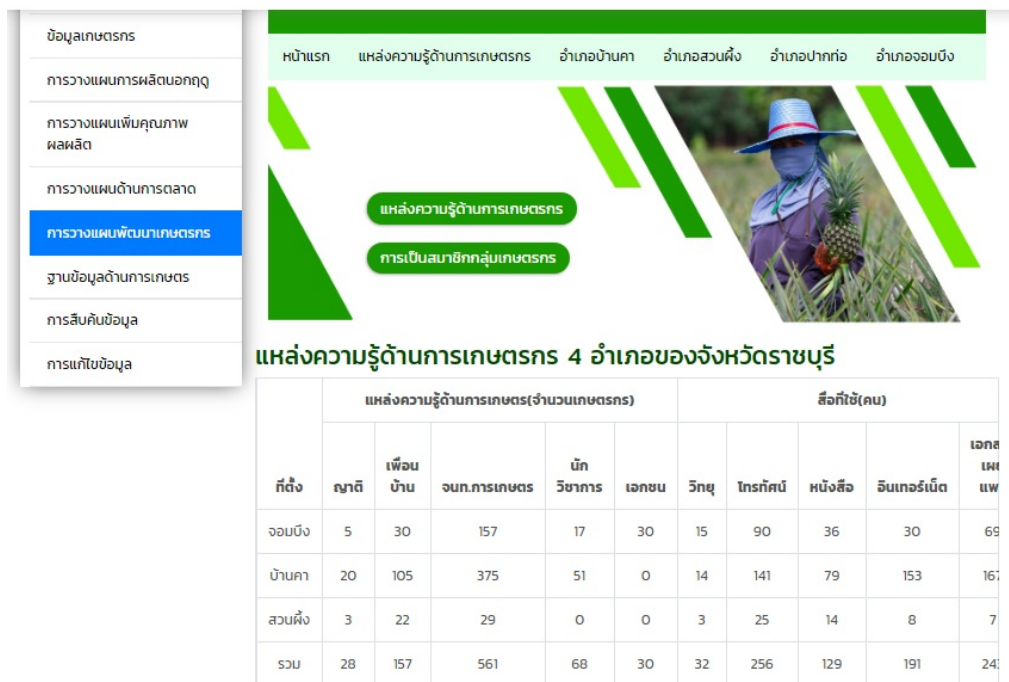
ข้อมูลเกษตรกร

การวางแผนการผลิตนอกฤดู

การวางแผนเพิ่มคุณภาพผลผลิต

การวางแผนด้านการตลาด

การวางแผนพัฒนาเกษตรกร

ฐานข้อมูลด้านการเกษตร

การสืบค้นข้อมูล

การแก้ไขข้อมูล

หน้าแรก แหล่งความรู้ด้านการเกษตรกร อำเภอบ้านคา อำเภอสวนผึ้ง อำเภอปากท่อ อำเภอจอมบึง

แหล่งความรู้ด้านการเกษตรกร

การเป็นสมาชิกกลุ่มเกษตรกร

แหล่งความรู้ด้านการเกษตรกร 4 อำเภอของจังหวัดราชบุรี

| ที่ตั้ง | แหล่งความรู้ด้านการเกษตร(จำนวนเกษตรกร) | | | | | สื่อที่ใช้(คน) | | | | |
|---|---|---|---|---|---|---|---|---|---|---|
| | ญาติ | เพื่อนบ้าน | จนท.การเกษตร | นักวิชาการ | เอกชน | วิทยุ | โทรทัศน์ | หนังสือ | อินเทอร์เน็ต | เอกส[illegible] เผ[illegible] แพ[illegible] |
| จอมบึง | 5 | 30 | 157 | 17 | 30 | 15 | 90 | 36 | 30 | 69 |
| บ้านคา | 20 | 105 | 375 | 51 | 0 | 14 | 141 | 79 | 153 | 167 |
| สวนผึ้ง | 3 | 22 | 29 | 0 | 0 | 3 | 25 | 14 | 8 | 7 |
| รวม | 28 | 157 | 561 | 68 | 30 | 32 | 256 | 129 | 191 | 24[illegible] |